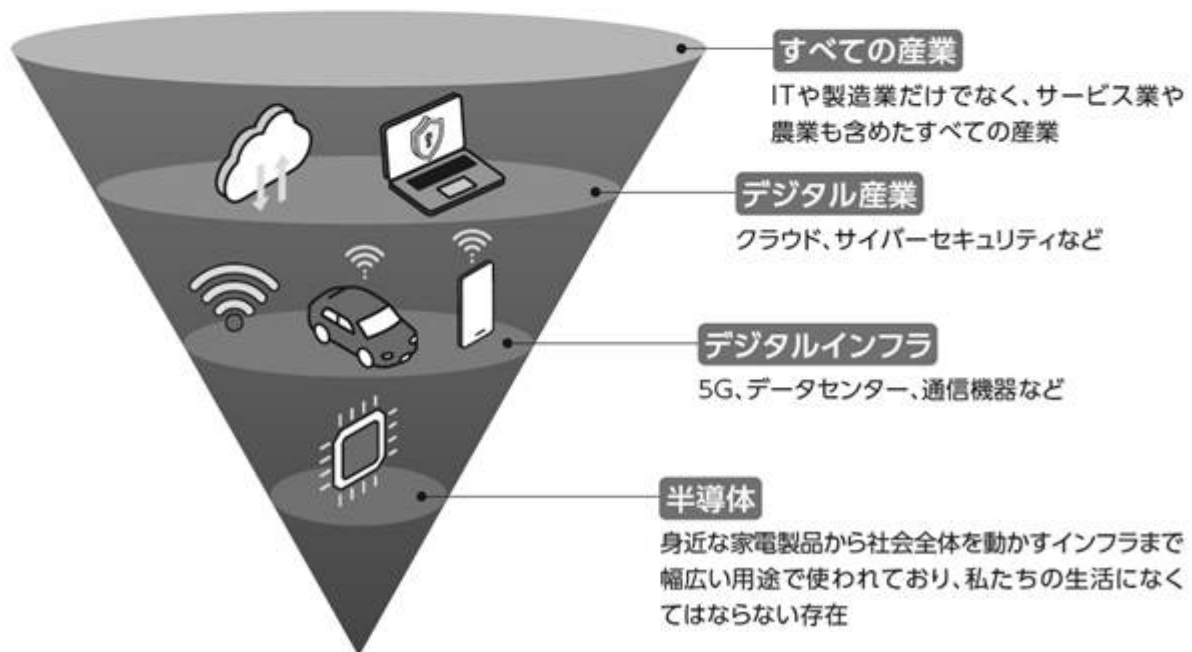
すべての産業

ITや製造業だけでなく、サービス業や農業も含めたすべての産業

デジタル産業

クラウド、サイバーセキュリティなど

デジタルインフラ

5G、データセンター、通信機器など

半導体

身近な家電製品から社会全体を動かすインフラまで幅広い用途で使われており、私たちの生活になくてはならない存在